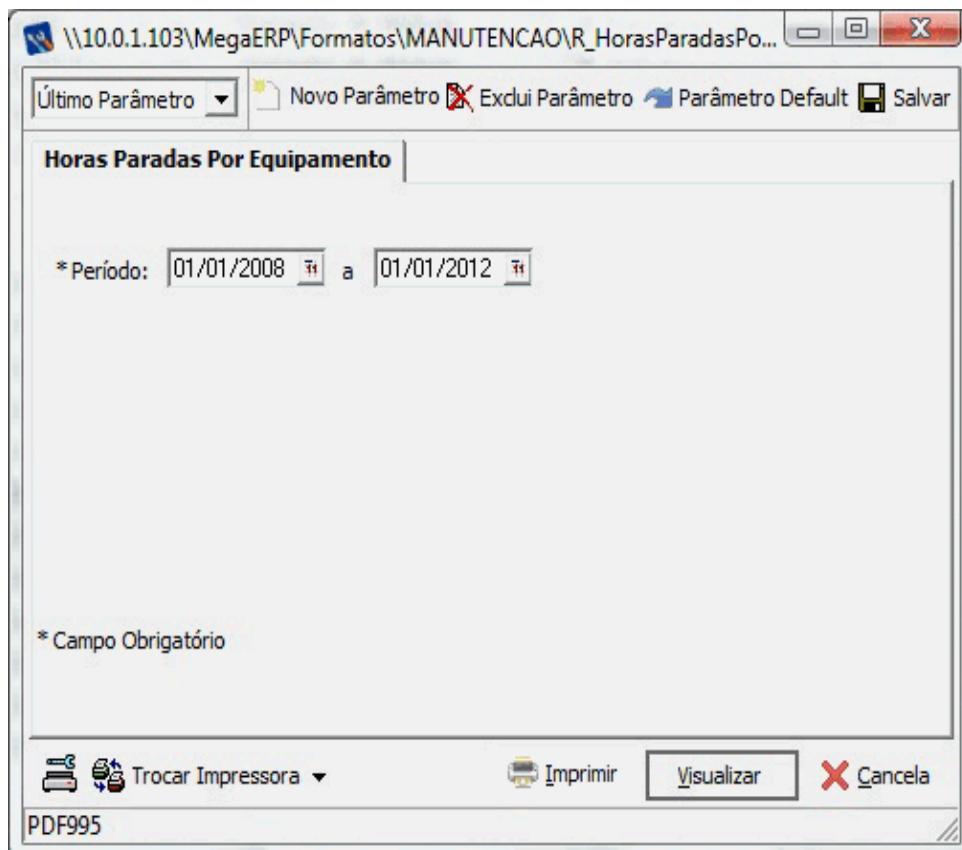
\\10.0.1.103\MegaERP\Formatos\MANUTENCAO\R_HorasParadasPo...

Último Parâmetro

Novo Parâmetro Exclui Parâmetro Parâmetro Default Salvar

Horas Paradas Por Equipamento

* Período: 01/01/2008 a 01/01/2012

* Campo Obrigatório

Trocar Impressora

Imprimir

Visualizar

Cancela

PDF995